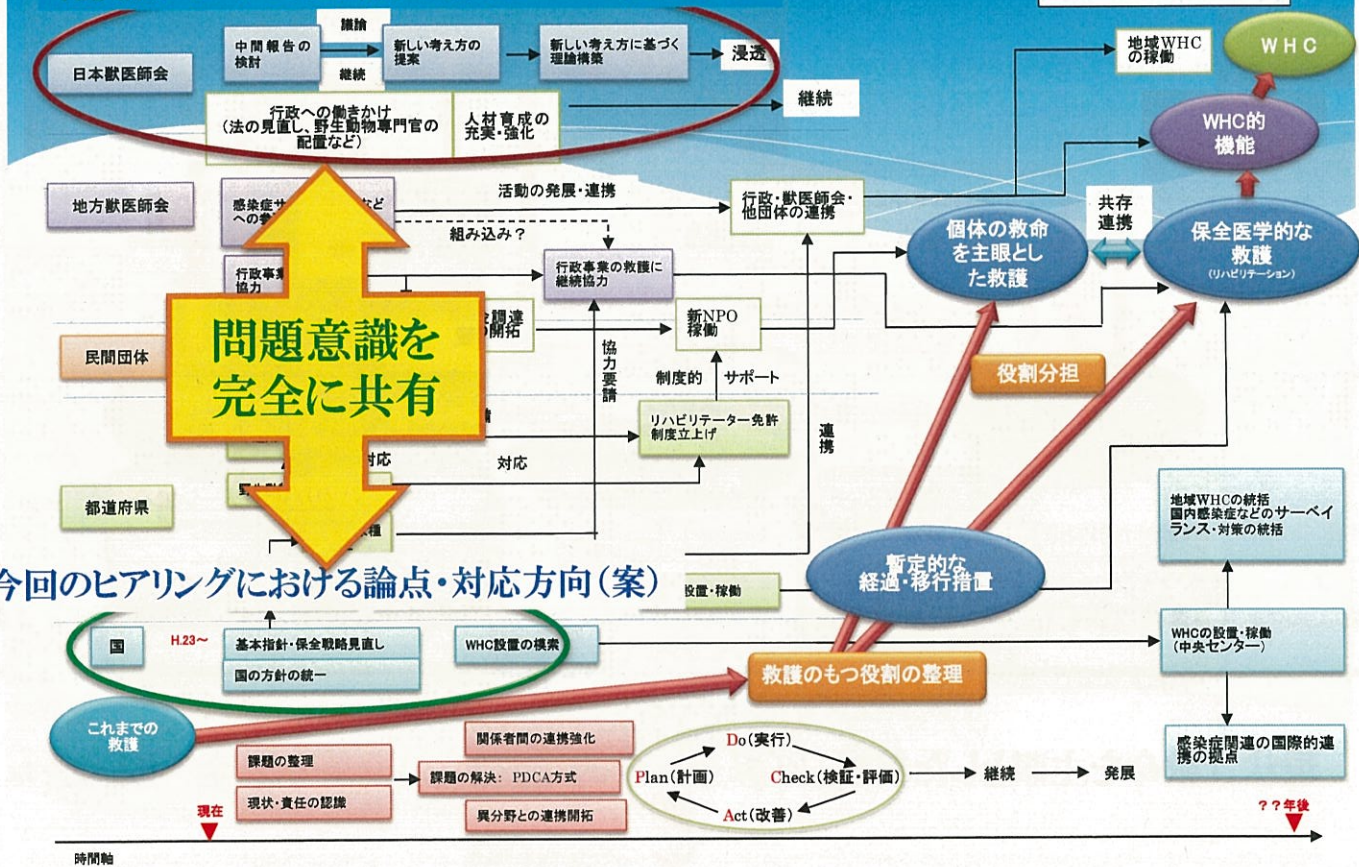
日本獣医師会

中間報告の検討

議論

継続

新しい考え方の提案

新しい考え方に基づく理論構築

浸透

行政への働きかけ（法の見直し、野生動物専門官の配置など）

人材育成の充実・強化

継続

地域WHCの稼働

WHC

WHC的機能

地方獣医師会

感染症サ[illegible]など への参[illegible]

活動の発展・連携

行政・獣医師会・他団体の連携

組み込み？

行政事業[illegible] 協力

行政事業の救護に継続協力

個体の救命を主眼とした救護

共存 連携

保全医学的な救護 （リハビリテーション）

民間団体

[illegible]調達 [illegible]開拓

新NPO 稼働

協力要請

制度的 サポート

問題意識を完全に共有

役割分担

リハビリテーター免許制度立上げ

対応

対応

連携

都道府県

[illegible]種

地域WHCの統括 国内感染症などのサーベイランス・対策の統括

今回のヒアリングにおける論点・対応方向（案）

設置・稼働

暫定的な経過・移行措置

国

H.23〜

基本指針・保全戦略見直し

国の方針の統一

WHC設置の模索

WHCの設置・稼働（中央センター）

救護のもつ役割の整理

これまでの救護

関係者間の連携強化

課題の整理

課題の解決： PDCA方式

現状・責任の認識

異分野との連携開拓

Do（実行）

Plan（計画）

Check（検証・評価）

Act（改善）

継続

発展

感染症関連の国際的連携の拠点

現在

？？年後

時間軸